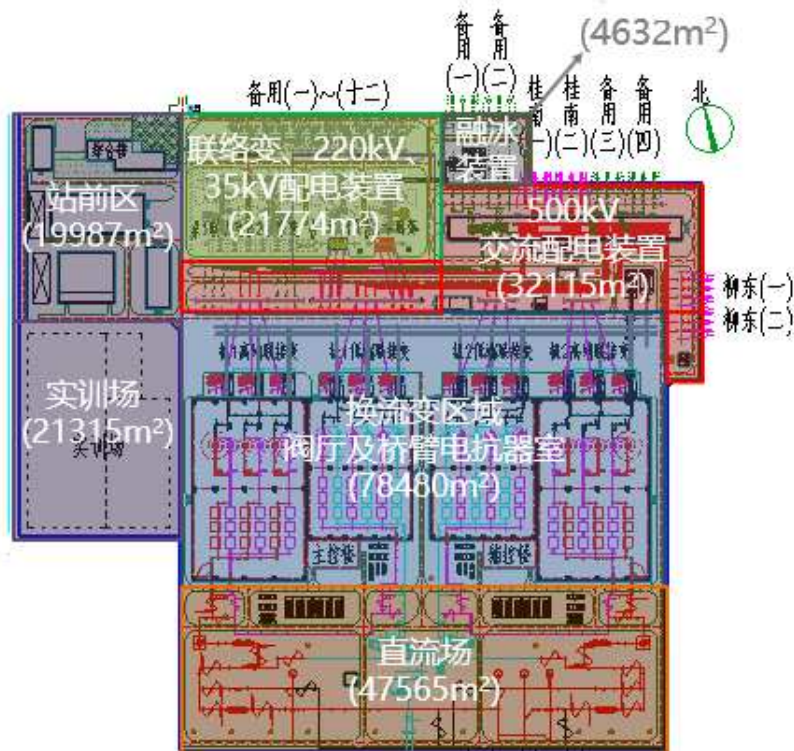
(4632m²)

备用(一)~(十二)

备用(一)

备用(二)

桂南(一)

桂南(二)

备用(三)

备用(四)

北

融冰装置

联络变、220kV、35kV配电装置(21774m²)

站前区(19987m²)

500kV交流配电装置(32115m²)

柳东(一)

柳东(二)

实训场(21315m²)

实训场

换流变区域阀厅及桥臂电抗器室(78480m²)

主控楼

辅控楼

直流场(47565m²)